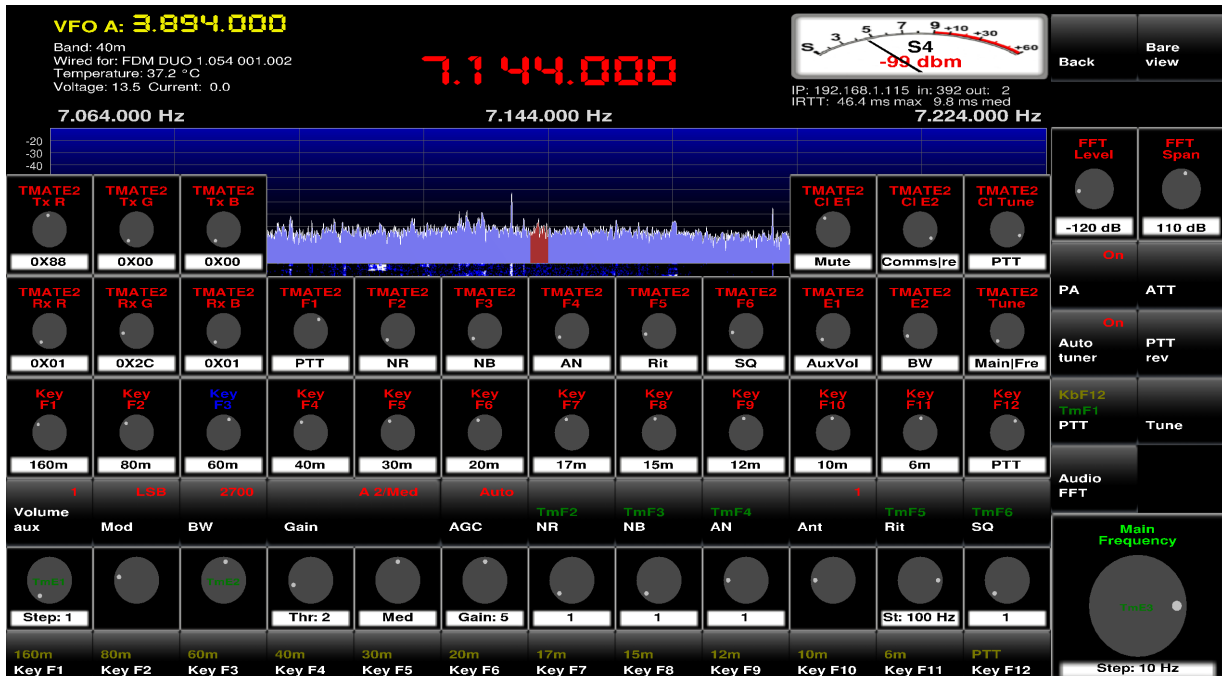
VFO A: 3.894.000
Band: 40m
Wired for: FDM DUO 1.054 001.002
Temperature: 37.2 °C
Voltage: 13.5 Current: 0.0

7.144.000

S 3 5 7 9 +10 +30 +60
S4
-99 dbm

IP: 192.168.1.115 in: 392 out: 2
IRTT: 46.4 ms max 9.8 ms med

Back
Bare view

7.064.000 Hz
7.144.000 Hz
7.224.000 Hz

-20
-30
-40

TMATE2 Tx R
0X88
TMATE2 Tx G
0X00
TMATE2 Tx B
0X00
TMATE2 Cl E1
Mute
TMATE2 Cl E2
Comms|re
TMATE2 Cl Tune
PTT

FFT Level
-120 dB
FFT Span
110 dB

TMATE2 Rx R
0X01
TMATE2 Rx G
0X2C
TMATE2 Rx B
0X01
TMATE2 F1
PTT
TMATE2 F2
NR
TMATE2 F3
NB
TMATE2 F4
AN
TMATE2 F5
Rit
TMATE2 F6
SQ
TMATE2 E1
AuxVol
TMATE2 E2
BW
TMATE2 Tune
Main|Fre

On
PA
ATT
On
Auto tuner
PTT rev

Key F1
160m
Key F2
80m
Key F3
60m
Key F4
40m
Key F5
30m
Key F6
20m
Key F7
17m
Key F8
15m
Key F9
12m
Key F10
10m
Key F11
6m
Key F12
PTT

KbF12
TmF1
PTT
Tune

Audio FFT

1
Volume aux
LSB
Mod
2700
BW
A 2/Med
Gain
Auto
AGC
TmF2
NR
TmF3
NB
TmF4
AN
1
Ant
TmF5
Rit
TmF6
SQ

Main Frequency

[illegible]
Step: 1
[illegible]
Thr: 2
Med
Gain: 5
1
1
1
St: 100 Hz
1
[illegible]
Step: 10 Hz

160m
Key F1
80m
Key F2
60m
Key F3
40m
Key F4
30m
Key F5
20m
Key F6
17m
Key F7
15m
Key F8
12m
Key F9
10m
Key F10
6m
Key F11
PTT
Key F12